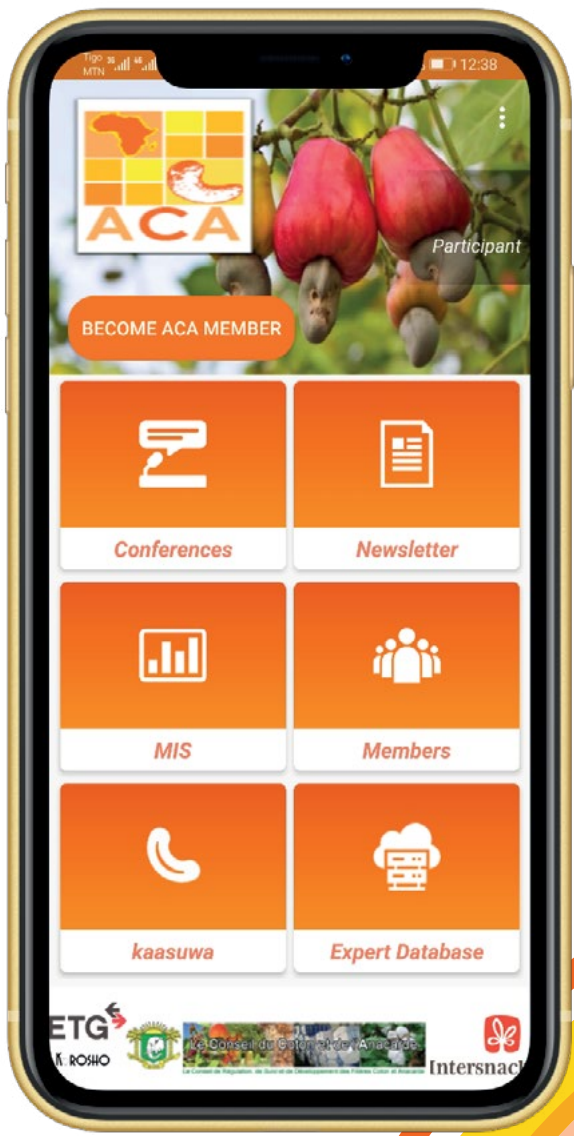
Tigo MTN
12:38

ACA

Participant

BECOME ACA MEMBER

Conferences

Newsletter

MIS

Members

kaasuwa

Expert Database

ETG

K. ROSHO

Le Conseil du Coton et de l'Anacarde

Le Conseil de Régulation, de Suivi et de Développement des Filières Coton et Anacarde

Intersnack